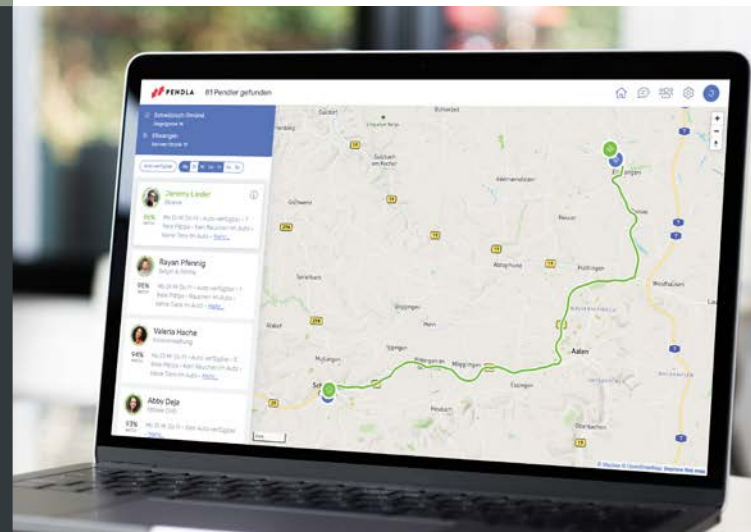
PENDLA 81 Pendler gefunden

Schwäbisch Gmünd
Ellwangen

Jeremy Leder
95%

Rayan Pfennig
95%

Valeria Hache
94%

Abby Deja
93%

Aalen
Ellwangen
Mögglingen
Heubach
Essingen
Neresheim
Abtsgmünd
Hüttlingen
Wasseralfingen
Oberkochen
Rosenberg

© Mapbox © OpenStreetMap Improve this map